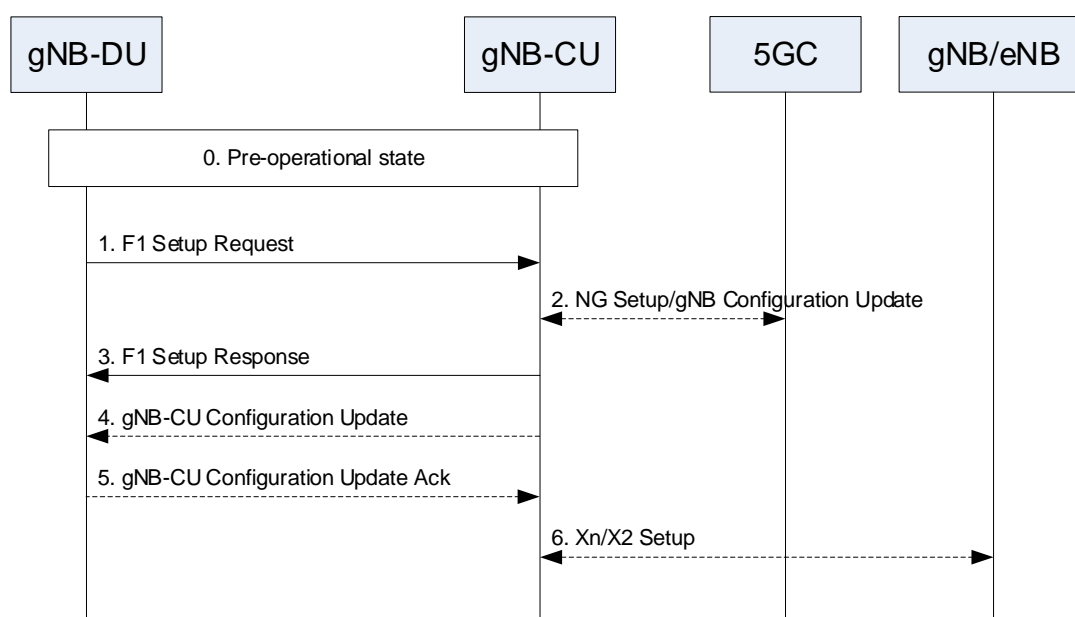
gNB-DU

gNB-CU

5GC

gNB/eNB

0. Pre-operational state

1. F1 Setup Request

2. NG Setup/gNB Configuration Update

3. F1 Setup Response

4. gNB-CU Configuration Update

5. gNB-CU Configuration Update Ack

6. Xn/X2 Setup